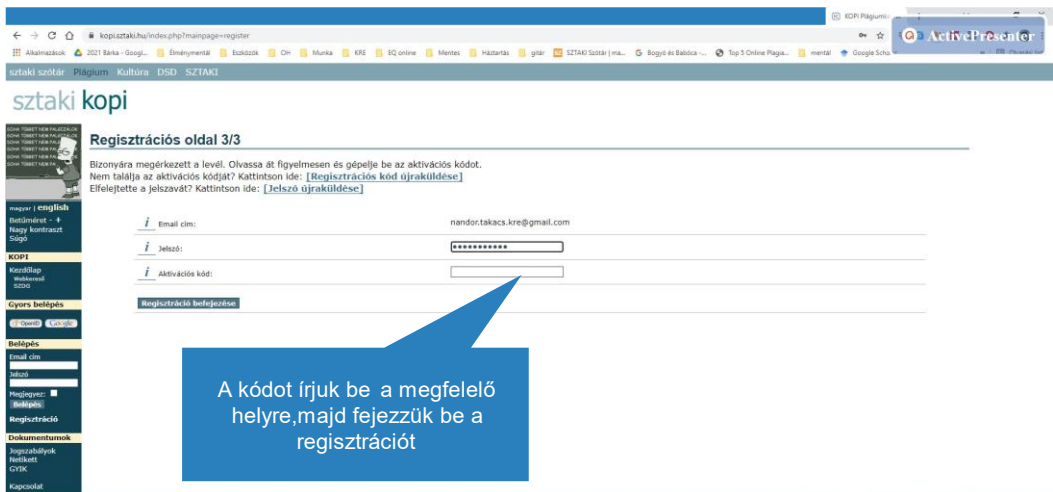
KOPI Plágium

kopi.sztaki.hu/index.php?mainpage=register

Alkalmazások 2021 Bárka - Googl... Élménymentál Eszközök OH Munka KRE EQ online Mentes Háztartás gitár SZTAKI Szótár | ma... Bogyó és Babóca -... Top 5 Online Plagia... mentál Google Scho

ActivePresenter

sztaki szótár Plágium Kultúra DSD SZTAKI

sztaki kopi

Regisztrációs oldal 3/3

Bizonyára megérkezett a levél. Olvassa át figyelmesen és gépelje be az aktivációs kódot.
Nem találja az aktivációs kódját? Kattintson ide: [Regisztrációs kód újraküldése]
Elfelejtette a jelszavát? Kattintson ide: [Jelszó újraküldése]

| | |
|---|---|
| i Email cím: | nandor.takacs.kre@gmail.com |
| i Jelszó: | ●●●●●●●●●●● |
| i Aktivációs kód: | |

Regisztráció befejezése

magyar | english
Betűméret - +
Nagy kontraszt
Súgó

KOPI
Kezdőlap
Webkereső
SZDG

Gyors belépés
OpenID Google

Belépés
Email cím
Jelszó
Megjegyez:
Belépés
Regisztráció

Dokumentumok
Jogszabályok
Netikett
GYIK

Kapcsolat

A kódot írjuk be a megfelelő helyre,majd fejezzük be a regisztrációt